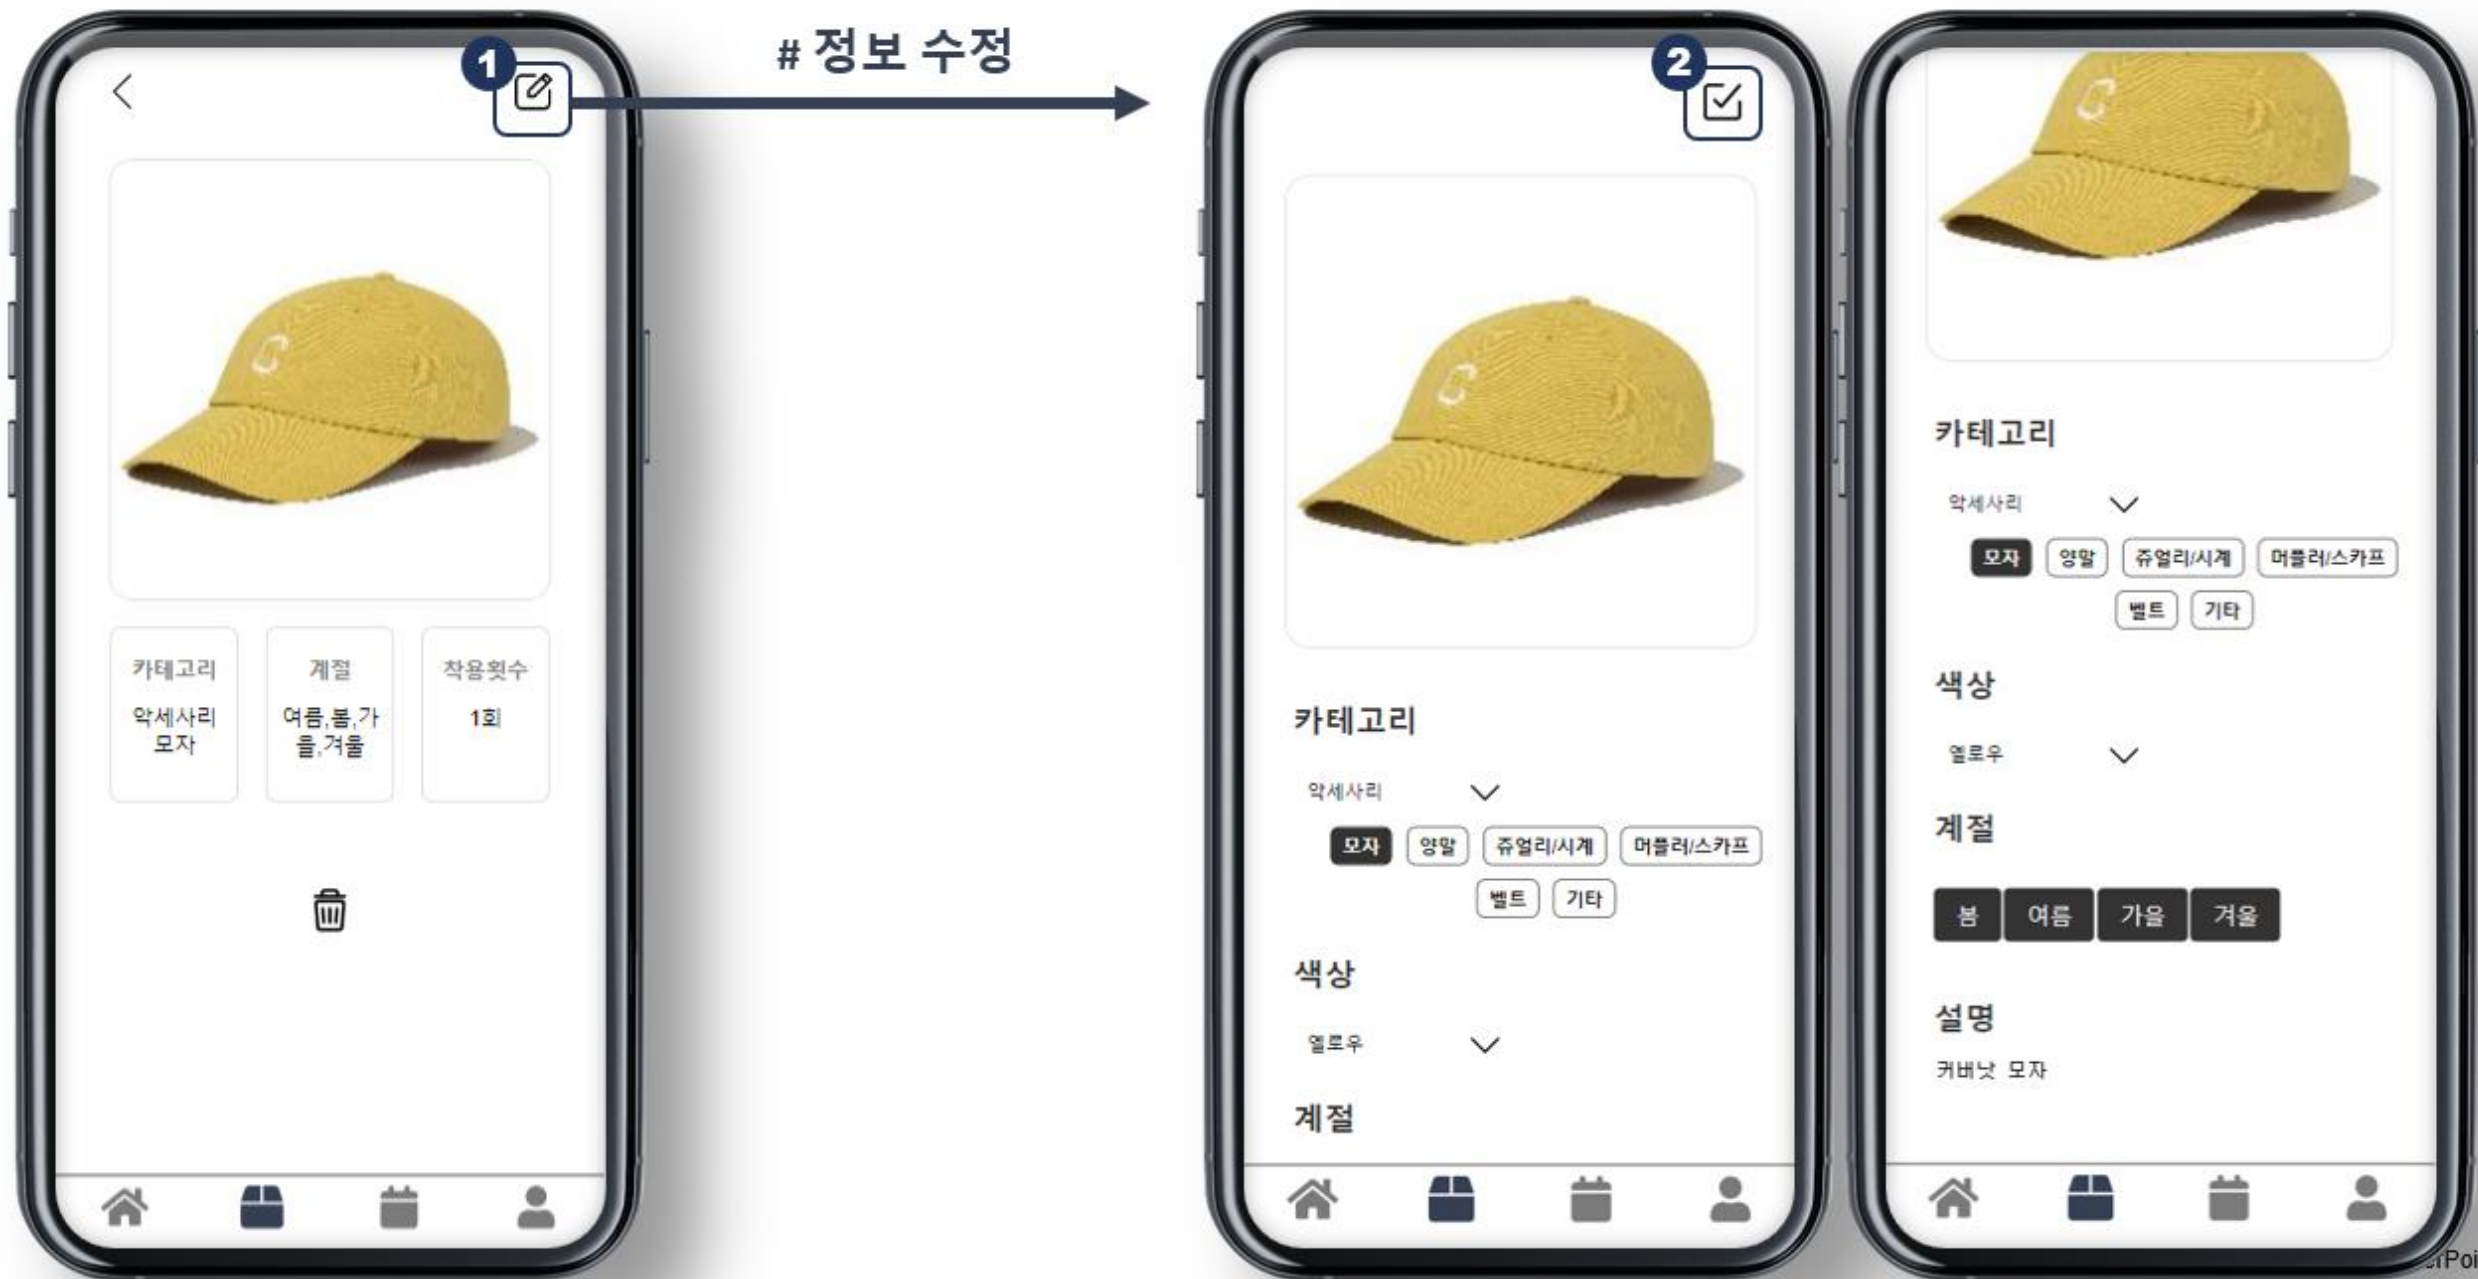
1

# 정보 수정

카테고리
악세사리
모자

계절
여름,봄,가을,겨울

착용횟수
1회

2

카테고리
악세사리
모자 양말 쥬얼리/시계 머플러/스카프
벨트 기타

색상
옐로우

계절

카테고리
악세사리
모자 양말 쥬얼리/시계 머플러/스카프
벨트 기타

색상
옐로우

계절
봄 여름 가을 겨울

설명
커버낫 모자